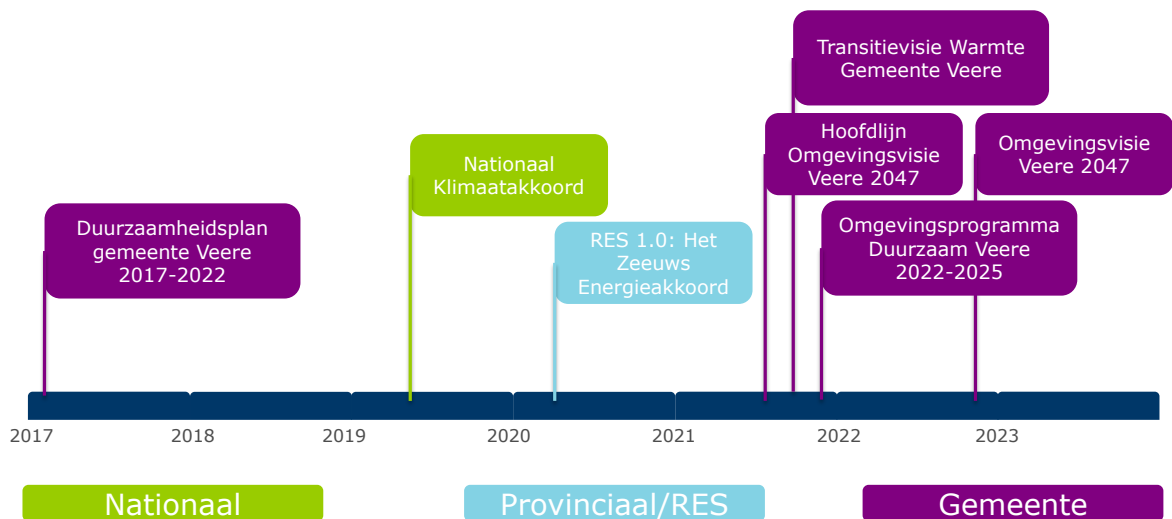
Transitievisie Warmte Gemeente Veere

Hoofdlijn Omgevingsvisie Veere 2047

Omgevingsvisie Veere 2047

Nationaal Klimaatakkoord

Duurzaamheidsplan gemeente Veere 2017-2022

RES 1.0: Het Zeeuws Energieakkoord

Omgevingsprogramma Duurzaam Veere 2022-2025

2017 2018 2019 2020 2021 2022 2023

Nationaal

Provinciaal/RES

Gemeente